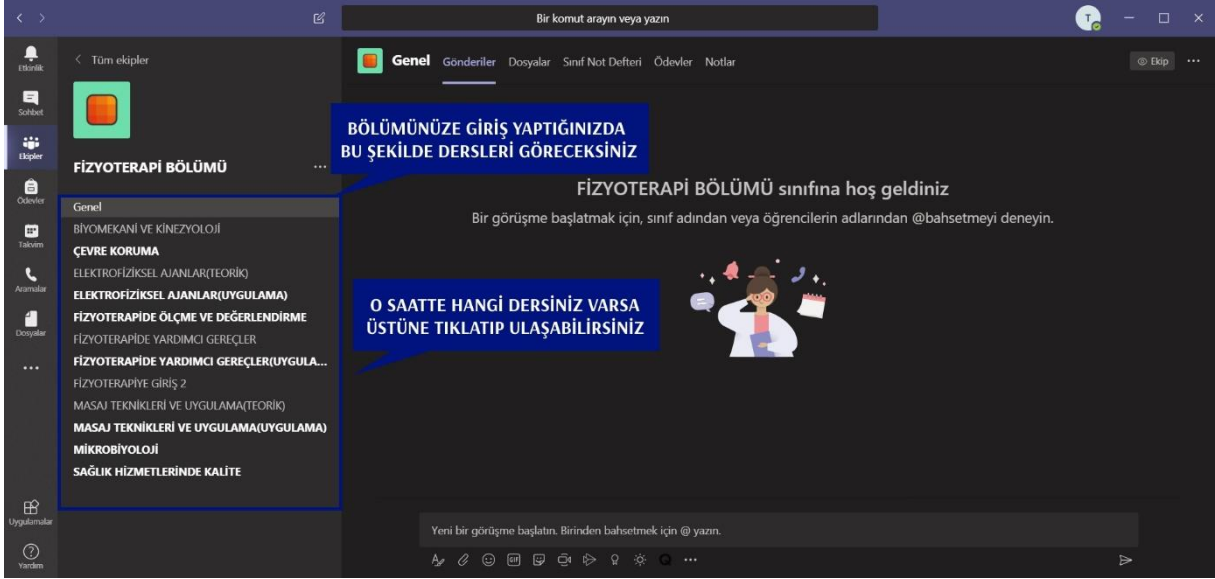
Bir komut arayın veya yazın

Etkinlik
Sohbet
Ekipler
Ödevler
Takvim
Aramalar
Dosyalar
...
Uygulamalar
Yardım

< Tüm ekipler

FİZYOTERAPİ BÖLÜMÜ ...

Genel
BİYOMEKANİ VE KİNEZYOLOJİ
ÇEVRE KORUMA
ELEKTROFİZİKSEL AJANLAR(TEORİK)
ELEKTROFİZİKSEL AJANLAR(UYGULAMA)
FİZYOTERAPİDE ÖLÇME VE DEĞERLENDİRME
FİZYOTERAPİDE YARDIMCI GEREÇLER
FİZYOTERAPİDE YARDIMCI GEREÇLER(UYGULA...
FİZYOTERAPİYE GİRİŞ 2
MASAJ TEKNİKLERİ VE UYGULAMA(TEORİK)
MASAJ TEKNİKLERİ VE UYGULAMA(UYGULAMA)
MİKROBİYOLOJİ
SAĞLIK HİZMETLERİNDE KALİTE

BÖLÜMÜNÜZE GİRİŞ YAPTIĞINIZDA BU ŞEKİLDE DERSLERİ GÖRECEKSİNİZ

O SAATTE HANGİ DERSİNİZ VARSA ÜSTÜNE TIKLATIP ULAŞABİLİRSİNİZ

Genel Gönderiler Dosyalar Sınıf Not Defteri Ödevler Notlar

Ekip ...

FİZYOTERAPİ BÖLÜMÜ sınıfına hoş geldiniz

Bir görüşme başlatmak için, sınıf adından veya öğrencilerin adlarından @bahsetmeyi deneyin.

Yeni bir görüşme başlatın. Birinden bahsetmek için @ yazın.